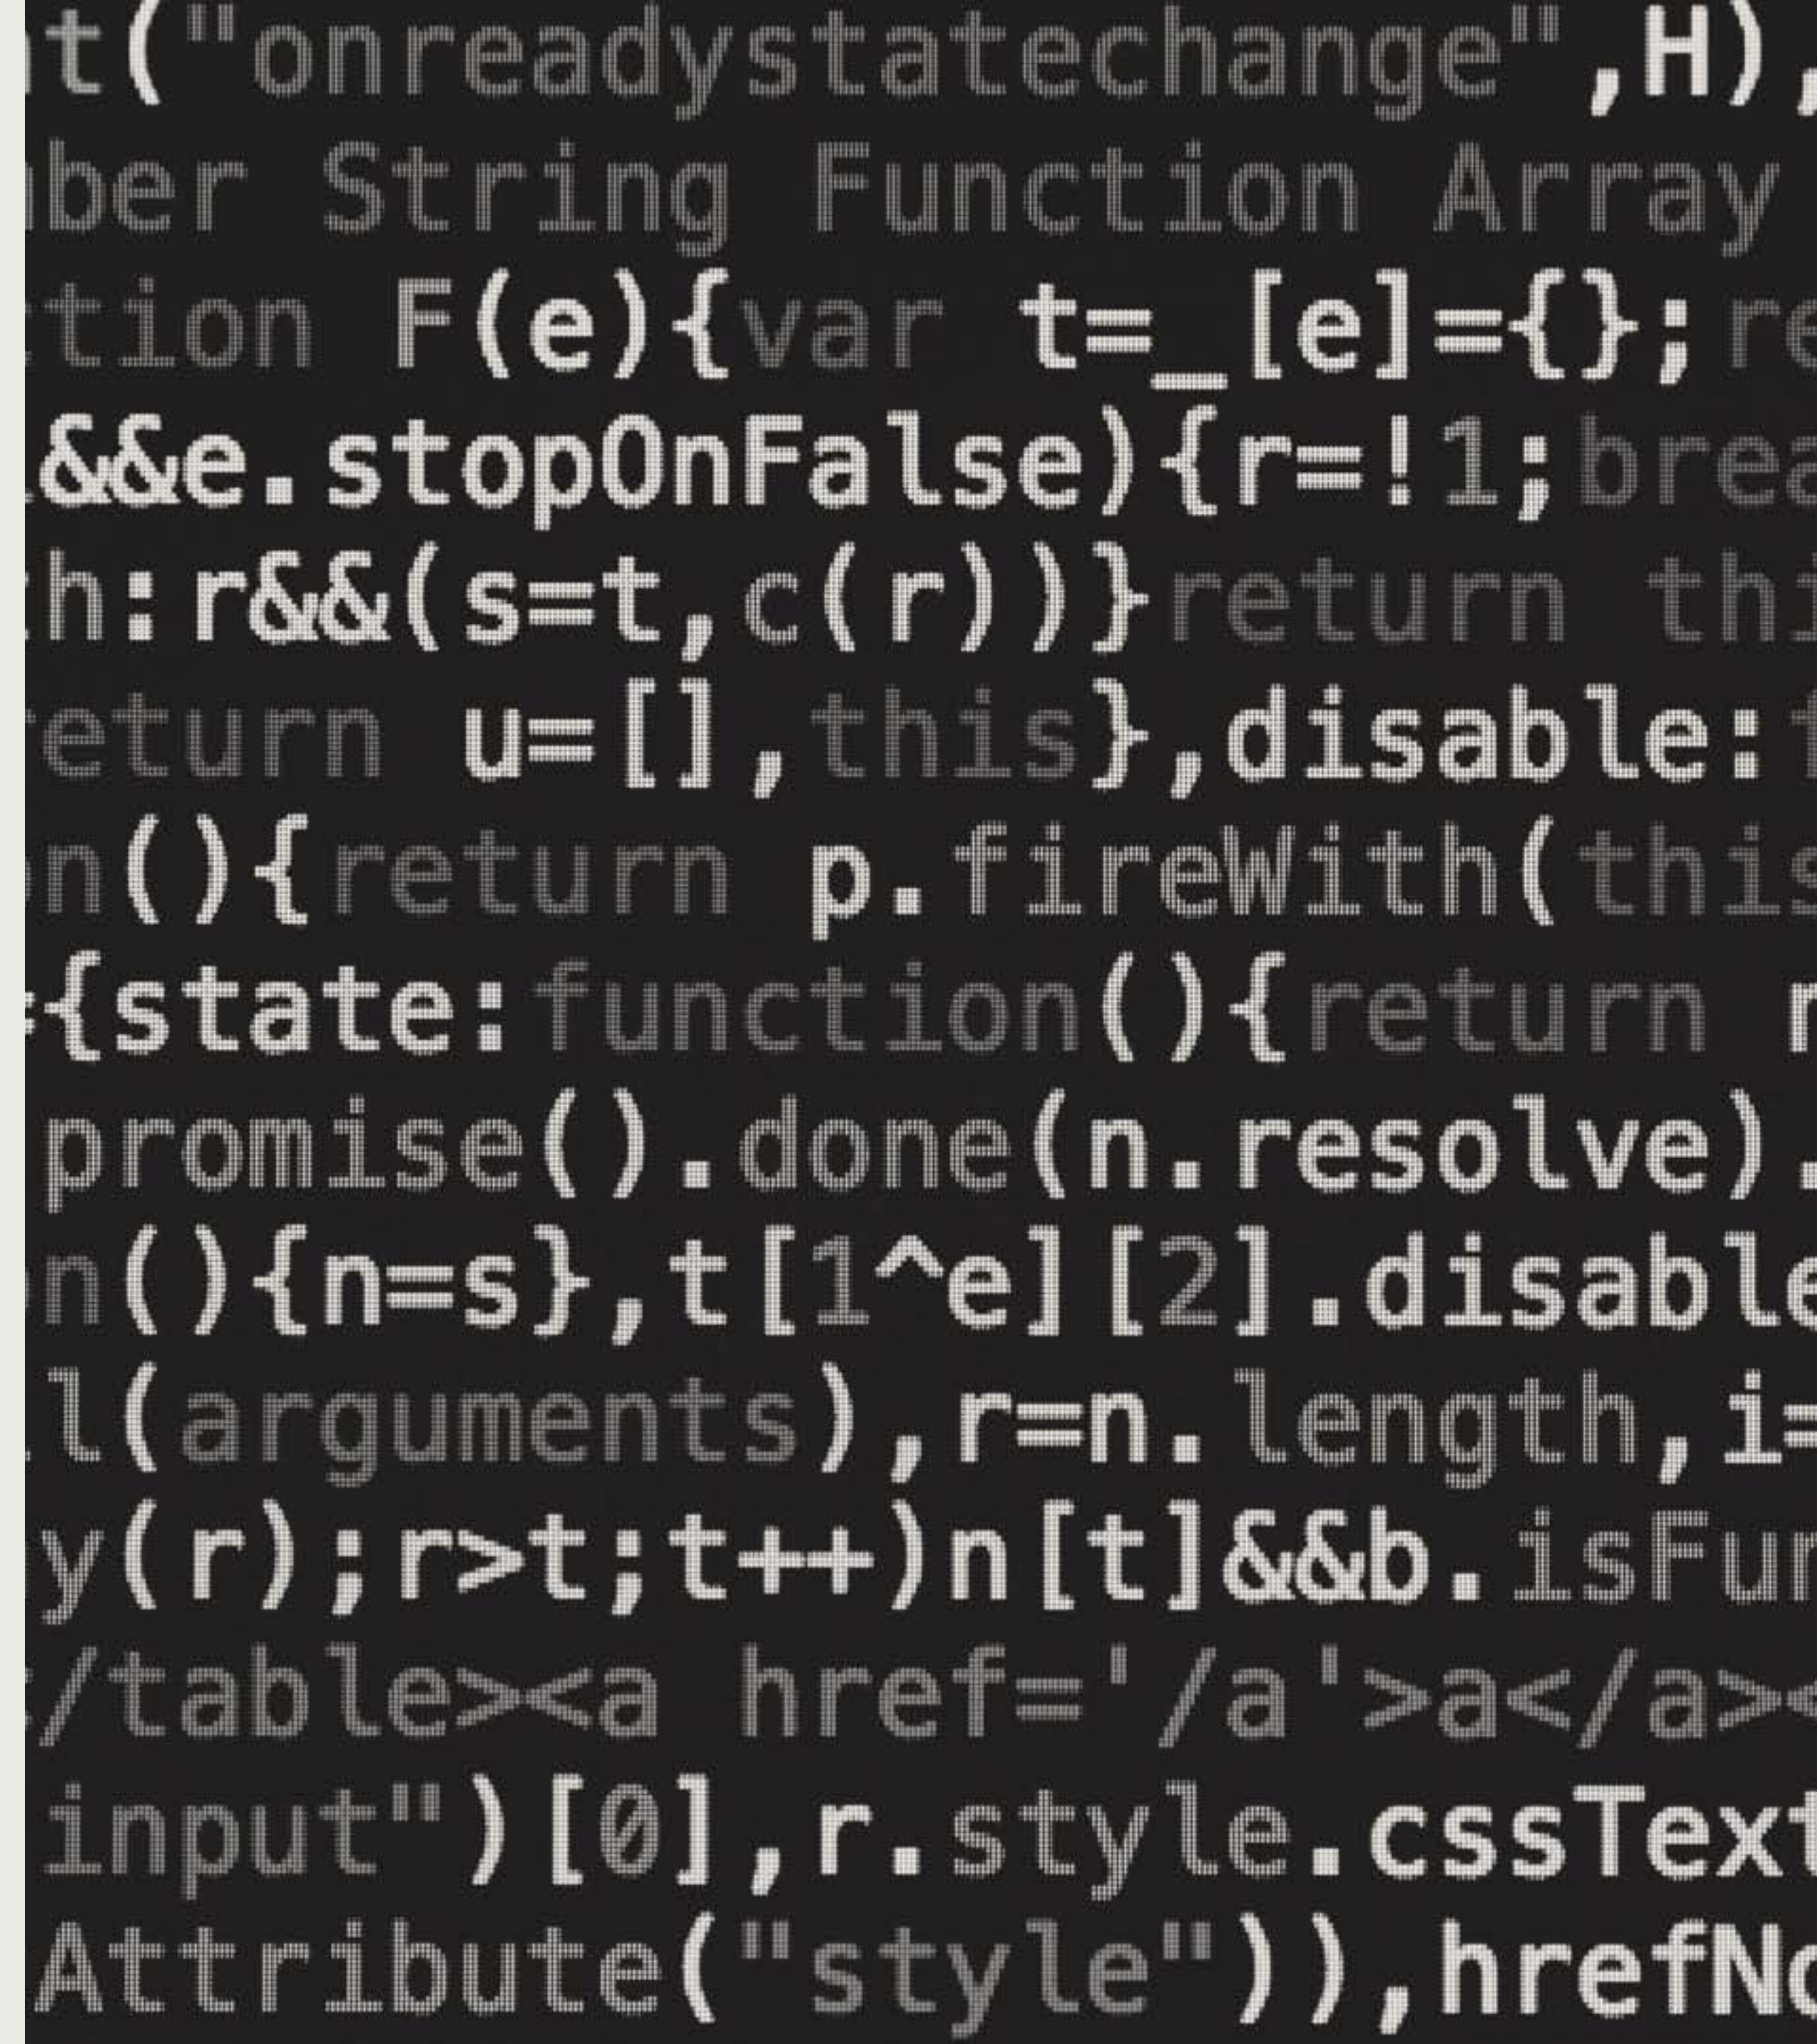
t("onreadystatechange",H),
ber String Function Array
tion F(e){var t=_[e]={};re
&&e.stopOnFalse){r=!1;brea
h:r&&(s=t,c(r))}return thi
eturn u=[],this},disable:f
n(){return p.fireWith(this
{state:function(){return n
promise().done(n.resolve).
n(){n=s},t[1^e][2].disable
l(arguments),r=n.length,i=
y(r);r>t;t++)n[t]&&b.isFun
/table><a href='/a'>a</a><
input")[0],r.style.cssText
Attribute("style")),hrefNo